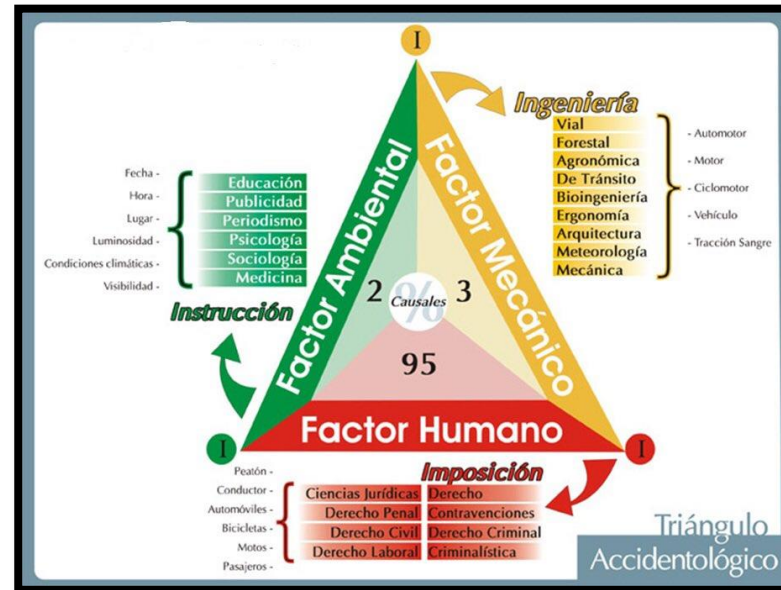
I

Ingeniería

Vial
Forestal
Agronómica
De Tránsito
Bioingeniería
Ergonomía
Arquitectura
Meteorología
Mecánica

- Automotor
- Motor
- Ciclomotor
- Vehículo
- Tracción Sangre

Fecha -
Hora -
Lugar -
Luminosidad -
Condiciones climáticas -
Visibilidad -

Educación
Publicidad
Periodismo
Psicología
Sociología
Medicina

Instrucción

Factor Ambiental

Factor Mecánico

2 Causales 3
%
95

Factor Humano

I

I

Imposición

Peatón -
Conductor -
Automóviles -
Bicicletas -
Motos -
Pasajeros -

| Ciencias Jurídicas | Derecho |
|---|---|
| Derecho Penal | Contravenciones |
| Derecho Civil | Derecho Criminal |
| Derecho Laboral | Criminalística |

Triángulo
Accidentológico